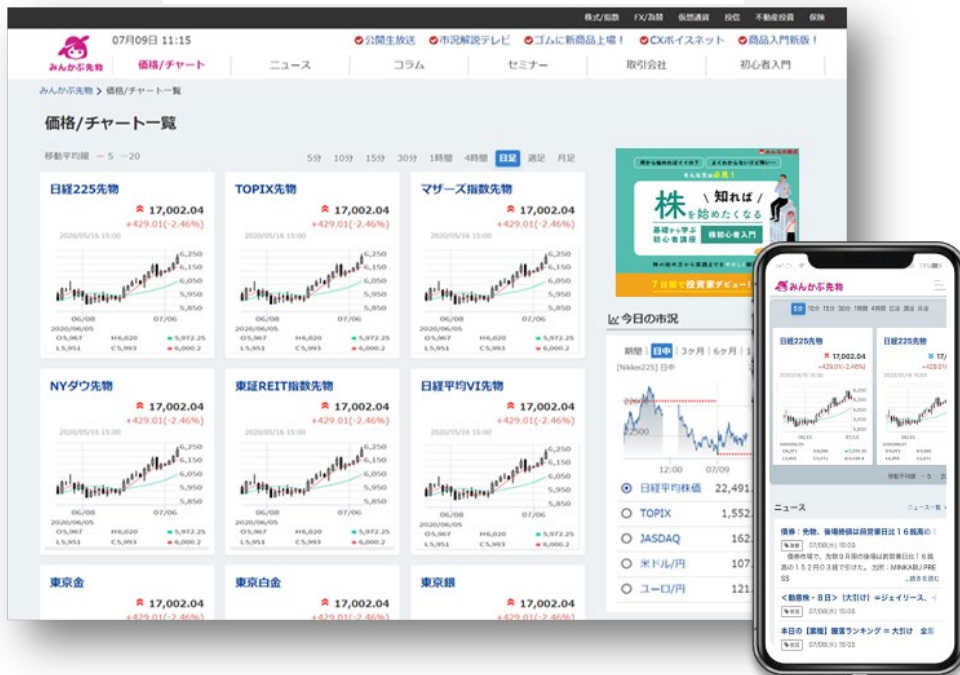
株式/指数 FX/為替 仮想通貨 投信 不動産投資 保険

みんかぶ先物 07月09日 11:15

公開生放送 市況解説テレビ ゴムに新商品上場！ CXボイスネット 商品入門新版！

価格/チャート ニュース コラム セミナー 取引会社 初心者入門

みんかぶ先物 > 価格/チャート一覧

価格/チャート一覧

移動平均線 — 5 — 20

5分 10分 15分 30分 1時間 4時間 日足 週足 月足

日経225先物
17,002.04
+429.01(-2.46%)
2020/05/16 15:00
6,250 6,150 6,050 5,950 5,850
06/08 07/06
2020/06/05
O5,967 H6,020 5,972.25
L5,951 C5,993 6,000.2

TOPIX先物
17,002.04
+429.01(-2.46%)
2020/05/16 15:00
6,250 6,150 6,050 5,950 5,850
06/08 07/06
2020/06/05
O5,967 H6,020 5,972.25
L5,951 C5,993 6,000.2

マザーズ指数先物
17,002.04
+429.01(-2.46%)
2020/05/16 15:00
6,250 6,150 6,050 5,950 5,850
06/08 07/06
2020/06/05
O5,967 H6,020 5,972.25
L5,951 C5,993 6,000.2

NYダウ先物
17,002.04
+429.01(-2.46%)
2020/05/16 15:00
6,250 6,150 6,050 5,950 5,850
06/08 07/06
2020/06/05
O5,967 H6,020 5,972.25
L5,951 C5,993 6,000.2

東証REIT指数先物
17,002.04
+429.01(-2.46%)
2020/05/16 15:00
6,250 6,150 6,050 5,950 5,850
06/08 07/06
2020/06/05
O5,967 H6,020 5,972.25
L5,951 C5,993 6,000.2

日経平均VI先物
17,002.04
+429.01(-2.46%)
2020/05/16 15:00
6,250 6,150 6,050 5,950 5,850
06/08 07/06
2020/06/05
O5,967 H6,020 5,972.25
L5,951 C5,993 6,000.2

東京金
17,002.04
+429.01(-2.46%)

東京白金
17,002.04
+429.01(-2.46%)

東京銀
17,002.04
+429.01(-2.46%)

株を始めたくなる 知れば 基礎から学ぶ初心者講座 株初心者入門 7日間で投資家デビュー！

今日の市況
期間 日中 3ヶ月 6ヶ月
[Nikkei225] 日中
12:00 07/09
日経平均株価 22,491
TOPIX 1,552
JASDAQ 162
米ドル/円 107
ユーロ/円 121

みんかぶ先物
日足 10分 15分 30分 1時間 4時間 日足 週足 月足
日経225先物 17,002.04 +429.01(-2.46%)
日経225先物
移動平均線 — 5
ニュース ニュース一覧
債券：先物、後場終値は前営業日比16銭高の
債券先物で、先物9月限の後場は前営業日比16銭高の152円03銭で引けた。出所：MINKABU PRESS
<動意株・8日> (大引け) =ジェイリース、
本日の【業種】騰落ランキング = 大引け 金業